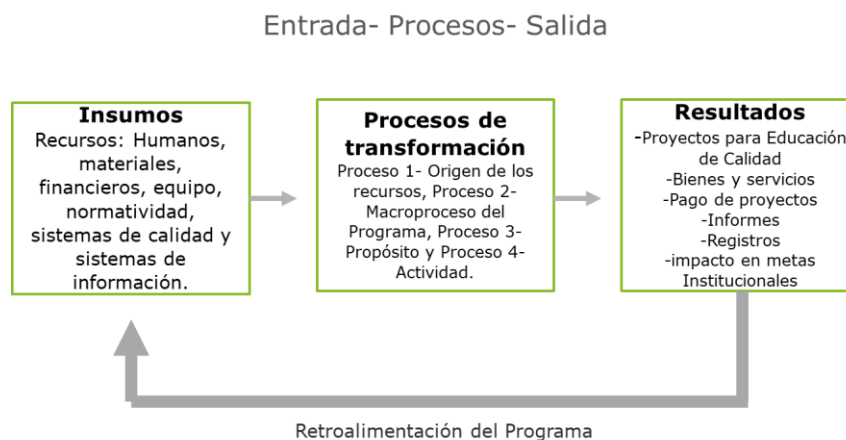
Entrada- Procesos- Salida

Insumos
Recursos: Humanos, materiales, financieros, equipo, normatividad, sistemas de calidad y sistemas de información.

Procesos de transformación
Proceso 1- Origen de los recursos, Proceso 2- Macroproceso del Programa, Proceso 3- Propósito y Proceso 4- Actividad.

Resultados
-Proyectos para Educación de Calidad
-Bienes y servicios
-Pago de proyectos
-Informes
-Registros
-impacto en metas Institucionales

Retroalimentación del Programa